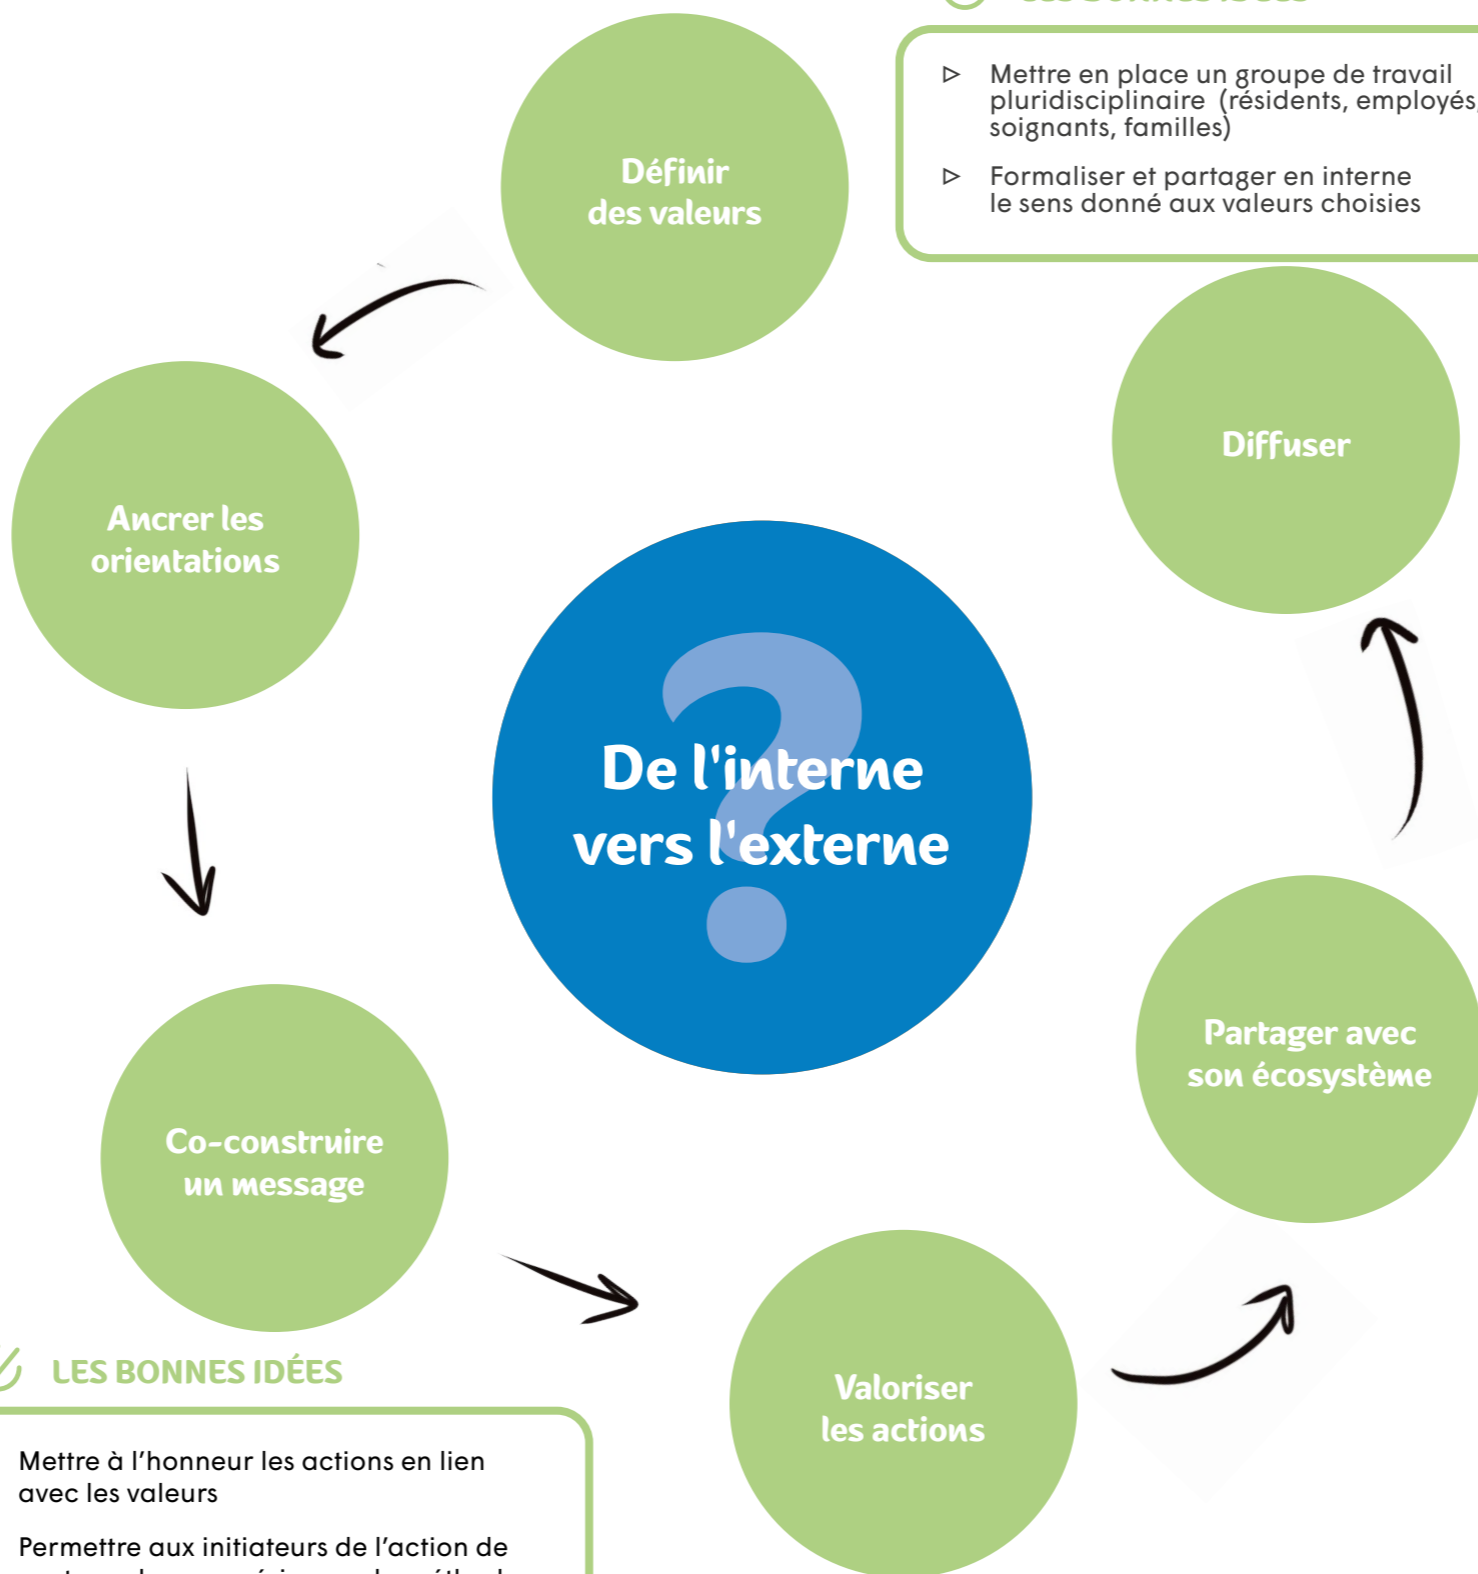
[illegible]

▷ Mettre en place un groupe de travail pluridisciplinaire (résidents, employés, soignants, familles)

▷ Formaliser et partager en interne le sens donné aux valeurs choisies

Définir des valeurs

Diffuser

Ancrer les orientations

De l'interne vers l'externe

Partager avec son écosystème

Co-construire un message

Valoriser les actions

LES BONNES IDÉES

Mettre à l'honneur les actions en lien avec les valeurs

Permettre aux initiateurs de l'action de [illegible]